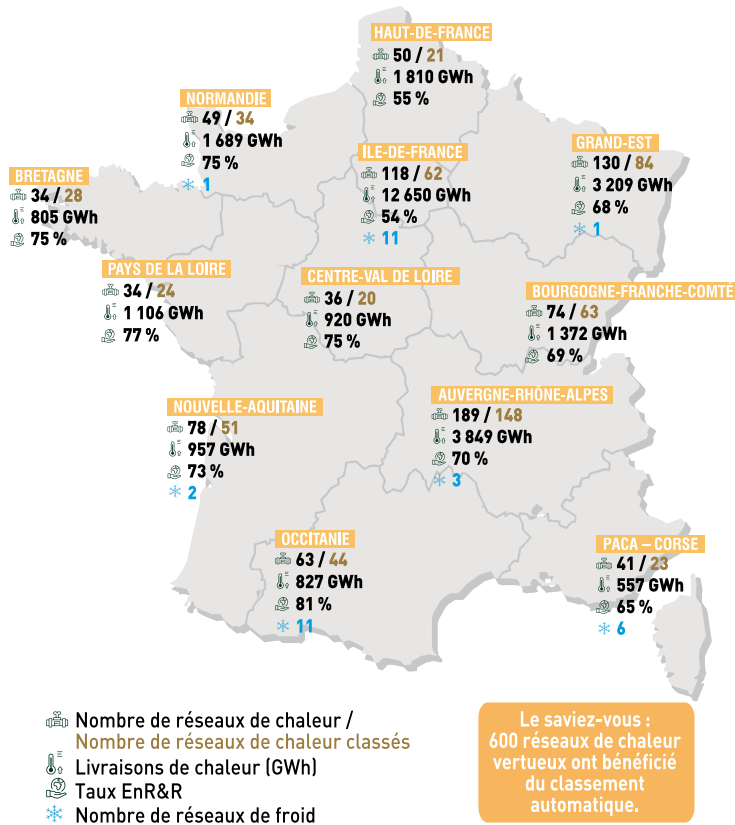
HAUT-DE-FRANCE
50 / 21
1 810 GWh
55 %

NORMANDIE
49 / 34
1 689 GWh
75 %
1

ÎLE-DE-FRANCE
118 / 62
12 650 GWh
54 %
11

GRAND-EST
130 / 84
3 209 GWh
68 %
1

BRETAGNE
34 / 28
805 GWh
75 %

PAYS DE LA LOIRE
34 / 24
1 106 GWh
77 %

CENTRE-VAL DE LOIRE
36 / 20
920 GWh
75 %

BOURGOGNE-FRANCHE-COMTÉ
74 / 63
1 372 GWh
69 %

NOUVELLE-AQUITAINE
78 / 51
957 GWh
73 %
2

AUVERGNE-RHÔNE-ALPES
189 / 148
3 849 GWh
70 %
3

OCCITANIE
63 / 44
827 GWh
81 %
11

PACA – CORSE
41 / 23
557 GWh
65 %
6

Nombre de réseaux de chaleur /
Nombre de réseaux de chaleur classés
Livraisons de chaleur (GWh)
Taux EnR&R
Nombre de réseaux de froid

Le saviez-vous : 600 réseaux de chaleur vertueux ont bénéficié du classement automatique.